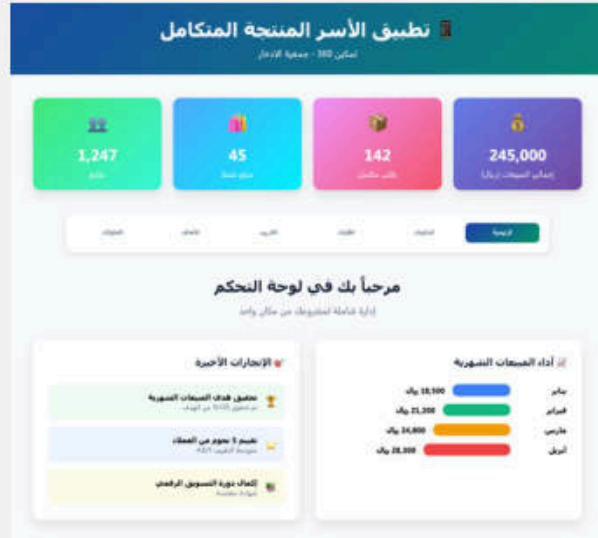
تطبيق الأسر المنتجة المتكامل

تمكين 360 - جمعية الادخار

245,000
إجمالي المبيعات (ريال)

142
طلب مكتمل

45
منتج نشط

1,247
عميل

الرئيسية | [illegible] | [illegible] | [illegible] | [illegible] | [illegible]

مرحباً بك في لوحة التحكم

إدارة شاملة لمشروعك من مكان واحد

أداء المبيعات الشهرية

يناير 18,500 ريال
فبراير 21,200 ريال
مارس 24,800 ريال
أبريل 28,300 ريال

الإنجازات الأخيرة

تحقيق هدف المبيعات الشهرية
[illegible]

تقييم 5 نجوم من العملاء
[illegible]

إكمال دورة التسويق الرقمي
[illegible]